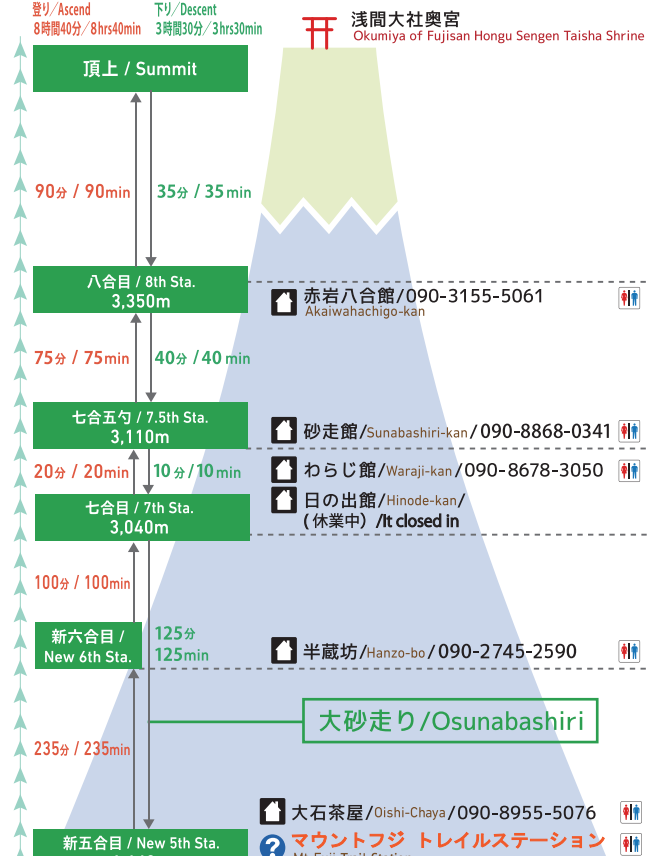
登り/Ascend
8時間40分/8hrs40min

下り/Descent
3時間30分/3hrs30min

浅間大社奥宮
Okumiya of Fujisan Hongu Sengen Taisha Shrine

頂上 / Summit

90分 / 90min

35分 / 35min

八合目 / 8th Sta.
3,350m

赤岩八合館/090-3155-5061
Akaiwahachigo-kan

75分 / 75min

40分 / 40min

七合五勺 / 7.5th Sta.
3,110m

砂走館/Sunabashiri-kan/090-8868-0341

20分 / 20min

10分 / 10min

わらじ館/Waraji-kan/090-8678-3050

七合目 / 7th Sta.
3,040m

日の出館/Hinode-kan/
(休業中) /It closed in

100分 / 100min

新六合目 / New 6th Sta.

125分 125min

半蔵坊/Hanzo-bo/090-2745-2590

大砂走り/Osunabashiri

235分 / 235min

大石茶屋/Oishi-Chaya/090-8955-5076

新五合目 / New 5th Sta.

マウントフジ トレイルステーション
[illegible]